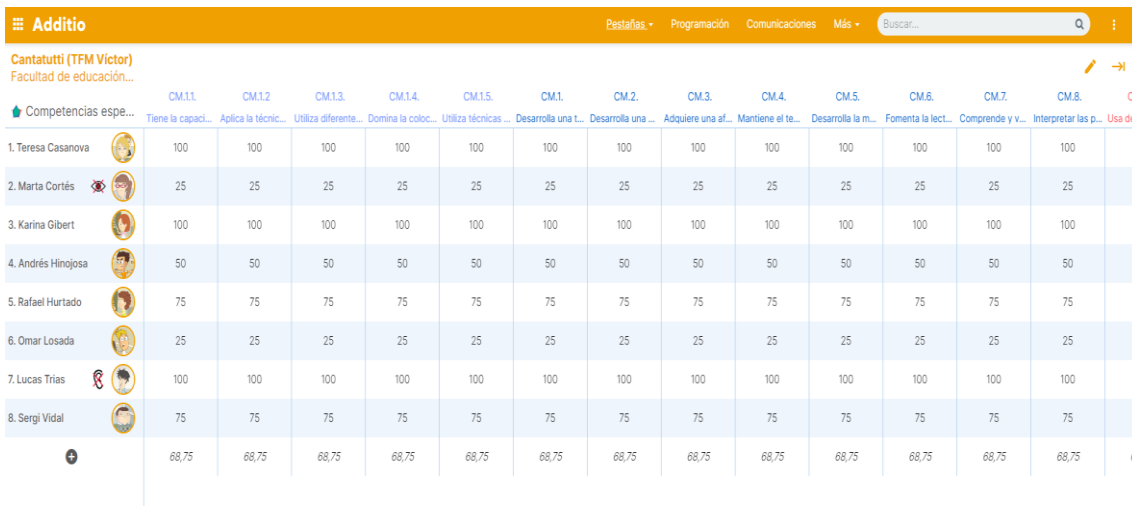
Additio

Pestañas Programación Comunicaciones Más Buscar...

Cantatutti (TFM Víctor)
Facultad de educación...

| Competencias espe... | CM.1.1. Tiene la capaci... | CM.1.2 Aplica la técnic... | CM.1.3. Utiliza diferente... | CM.1.4. Domina la coloc... | CM.1.5. Utiliza técnicas ... | CM.1. Desarrolla una t... | CM.2. Desarrolla una ... | CM.3. Adquiere una af... | CM.4. Mantiene el te... | CM.5. Desarrolla la m... | CM.6. Fomenta la lect... | CM.7. Comprende y v... | CM.8. Interpretar las p... | C Usa de |
|---|---|---|---|---|---|---|---|---|---|---|---|---|---|---|
| 1. Teresa Casanova | 100 | 100 | 100 | 100 | 100 | 100 | 100 | 100 | 100 | 100 | 100 | 100 | 100 | |
| 2. Marta Cortés | 25 | 25 | 25 | 25 | 25 | 25 | 25 | 25 | 25 | 25 | 25 | 25 | 25 | |
| 3. Karina Gibert | 100 | 100 | 100 | 100 | 100 | 100 | 100 | 100 | 100 | 100 | 100 | 100 | 100 | |
| 4. Andrés Hinojosa | 50 | 50 | 50 | 50 | 50 | 50 | 50 | 50 | 50 | 50 | 50 | 50 | 50 | |
| 5. Rafael Hurtado | 75 | 75 | 75 | 75 | 75 | 75 | 75 | 75 | 75 | 75 | 75 | 75 | 75 | |
| 6. Omar Losada | 25 | 25 | 25 | 25 | 25 | 25 | 25 | 25 | 25 | 25 | 25 | 25 | 25 | |
| 7. Lucas Trías | 100 | 100 | 100 | 100 | 100 | 100 | 100 | 100 | 100 | 100 | 100 | 100 | 100 | |
| 8. Sergi Vidal | 75 | 75 | 75 | 75 | 75 | 75 | 75 | 75 | 75 | 75 | 75 | 75 | 75 | |
| | 68,75 | 68,75 | 68,75 | 68,75 | 68,75 | 68,75 | 68,75 | 68,75 | 68,75 | 68,75 | 68,75 | 68,75 | 68,75 | |